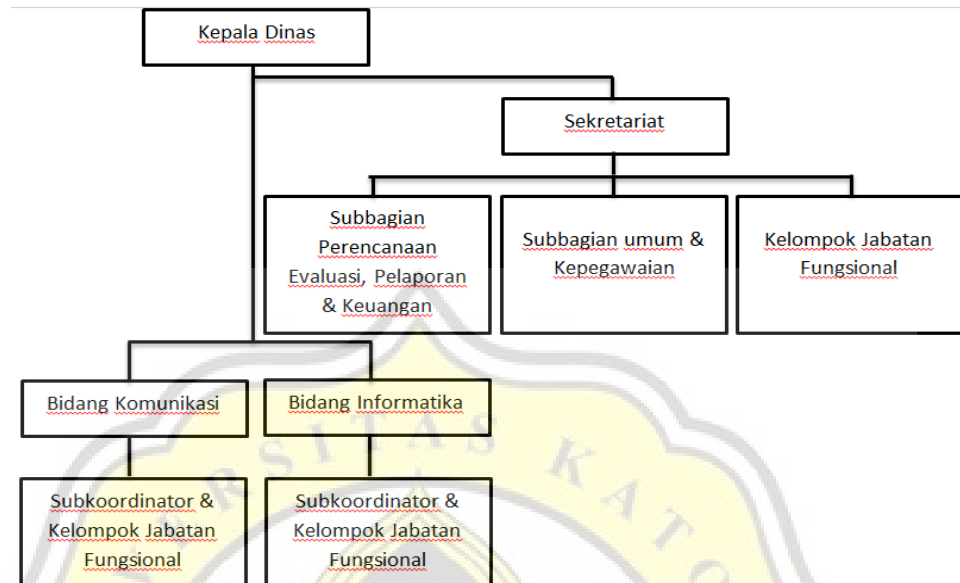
Kepala Dinas

Sekretariat

Subbagian Perencanaan Evaluasi, Pelaporan & Keuangan

Subbagian umum & Kepegawaian

Kelompok Jabatan Fungsional

Bidang Komunikasi

Bidang Informatika

Subkoordinator & Kelompok Jabatan Fungsional

Subkoordinator & Kelompok Jabatan Fungsional

RSITAS KATO